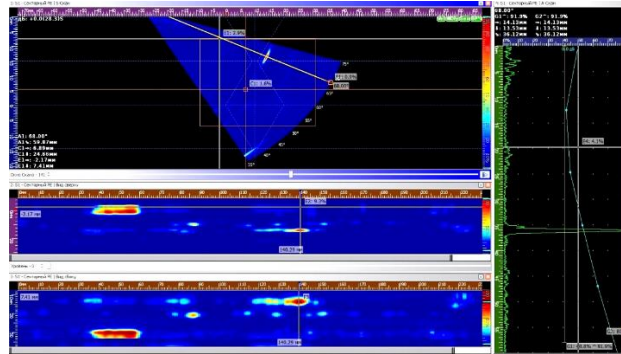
1:S1 - Секторный PE S-Scan
68.00°
G1^: 81.8%
G2^: 91.8%
14.13мм
14.13мм
13.13мм
13.13мм
36.12мм
36.12мм
A1: 68.00°
A1%: 59.87мм
C1: 0.00мм
Z1: 24.56мм
Z2: 2.17мм
Z3: 7.41мм
1:S1 - Секторный PE Вид сверху
1:S1 - Секторный PE Вид сбоку
140.29 мм
140.29 мм
2.17 мм
7.41 мм